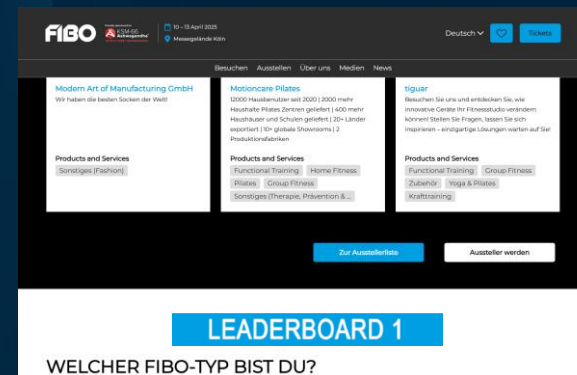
FIBO

KSM-66 Ashwagandha

10 – 13 April 2025

Messegelände Köln

Deutsch

Tickets

Besuchen Ausstellen Über uns Medien News

Modern Art of Manufacturing GmbH

Wir haben die besten Socken der Welt!

Products and Services

Sonstiges (Fashion)

Motioncare Pilates

12000 Hausbenutzer seit 2020 | 2000 mehr Haushalte Pilates Zentren geliefert | 400 mehr Hausräuser und Schulen geliefert | 20+ Länder exportiert | 10+ globale Showrooms | 2 Produktionsfabriken

Products and Services

Functional Training Home Fitness

Pilates Group Fitness

Sonstiges (Therapie, Prävention & ...

tiguar

Besuchen Sie uns und entdecken Sie, wie innovative Geräte Ihr Fitnessstudio verändern können! Stellen Sie Fragen, lassen Sie sich inspirieren – einzigartige Lösungen warten auf Sie!

Products and Services

Functional Training Group Fitness

Zubehör Yoga & Pilates

Krafttraining

Zur Ausstellerliste

Aussteller werden

LEADERBOARD 1

WELCHER FIBO-TYP BIST DU?